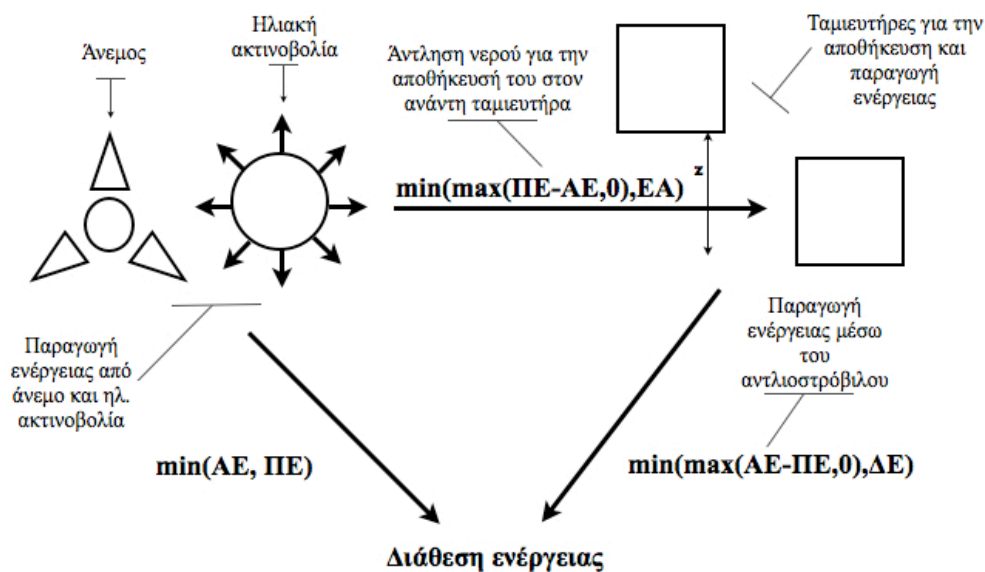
Άνεμος

Ηλιακή ακτινοβολία

Άντληση νερού για την αποθήκευσή του στον ανάντη ταμιευτήρα

Ταμιευτήρες για την αποθήκευση και παραγωγή ενέργειας

min(max(ΠΕ-ΑΕ,0),ΕΑ)

z

Παραγωγή ενέργειας από άνεμο και ηλ. ακτινοβολία

Παραγωγή ενέργειας μέσω του αντλιοστρόβιλου

min(ΑΕ, ΠΕ)

min(max(ΑΕ-ΠΕ,0),ΔΕ)

Διάθεση ενέργειας